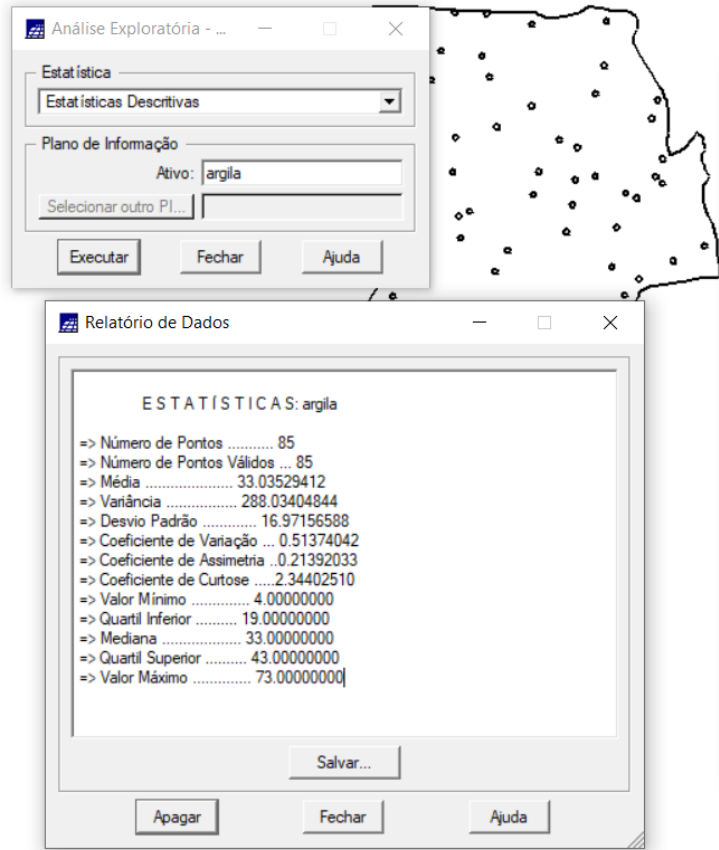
Análise Exploratória - ...

Estatística
Estatísticas Descritivas

Plano de Informação
Ativo: argila
Selecionar outro PI...

Executar
Fechar
Ajuda

Relatório de Dados

E S T A T Í S T I C A S: argila

=> Número de Pontos .......... 85
=> Número de Pontos Válidos ... 85
=> Média .................... 33.03529412
=> Variância ................ 288.03404844
=> Desvio Padrão ............ 16.97156588
=> Coeficiente de Variação ... 0.51374042
=> Coeficiente de Assimetria ..0.21392033
=> Coeficiente de Curtose .....2.34402510
=> Valor Mínimo ............. 4.00000000
=> Quartil Inferior .......... 19.00000000
=> Mediana .................. 33.00000000
=> Quartil Superior .......... 43.00000000
=> Valor Máximo ............. 73.00000000

Salvar...

Apagar
Fechar
Ajuda